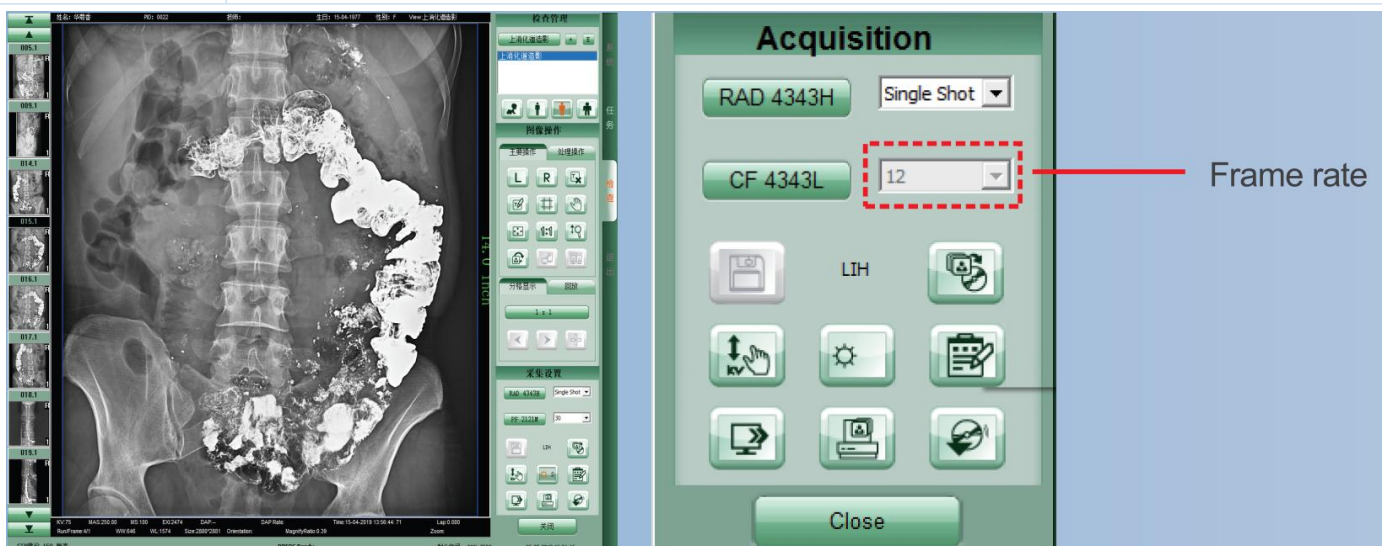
姓名: 华蓉蓉 PID: 0022 拍摄: 生日: 15-04-1977 性别: F View 上消化道造影

005.1
009.1
014.1
015.1
016.1
017.1
018.1
019.1

14.0 inch

KV:75 MAS:250.00 MS:100 EXI:2474 DAP:-- DAP Rate: Time:15-04-2019 13:56:44:71 Lap:0.000
Run/Frame:4/1 WW:846 WL:1574 Size:2880*2881 Orientation: MagnifyRatio:0.39 Zoom:

检查管理
上消化道造影
上消化道造影

图像操作
主要操作 处理操作
L R

分格显示 旧版
1 x 1

采集设置
RAD 4343H Single Shot
PF 2121M 30
LIH

关闭

Acquisition

RAD 4343H
Single Shot

CF 4343L
12

Frame rate

LIH

KV

Close